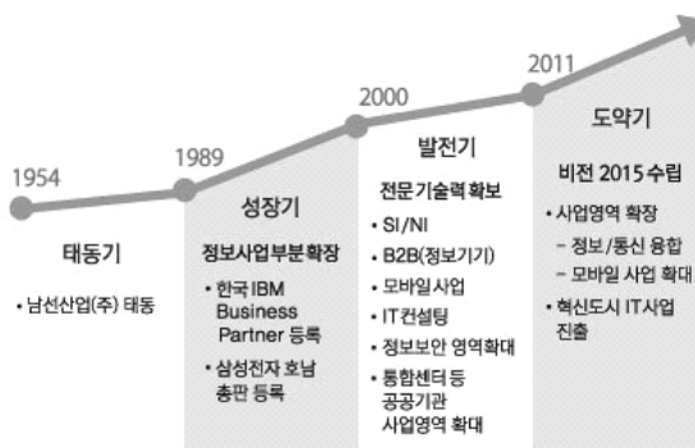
1954

태동기

• 남선산업(주) 태동

1989

성장기

정보사업부분확장

• 한국 IBM Business Partner 등록

• 삼성전자 호남 총판 등록

2000

발전기

전문기술력 확보

• SI/NI

• B2B(정보기기)

• 모바일사업

• IT컨설팅

• 정보보안 영역확대

• 통합센터 등 공공기관 사업영역 확대

2011

도약기

비전 2015 수립

• 사업영역 확장
 – 정보/통신 융합
 – 모바일 사업 확대

• 혁신도시 IT사업 진출